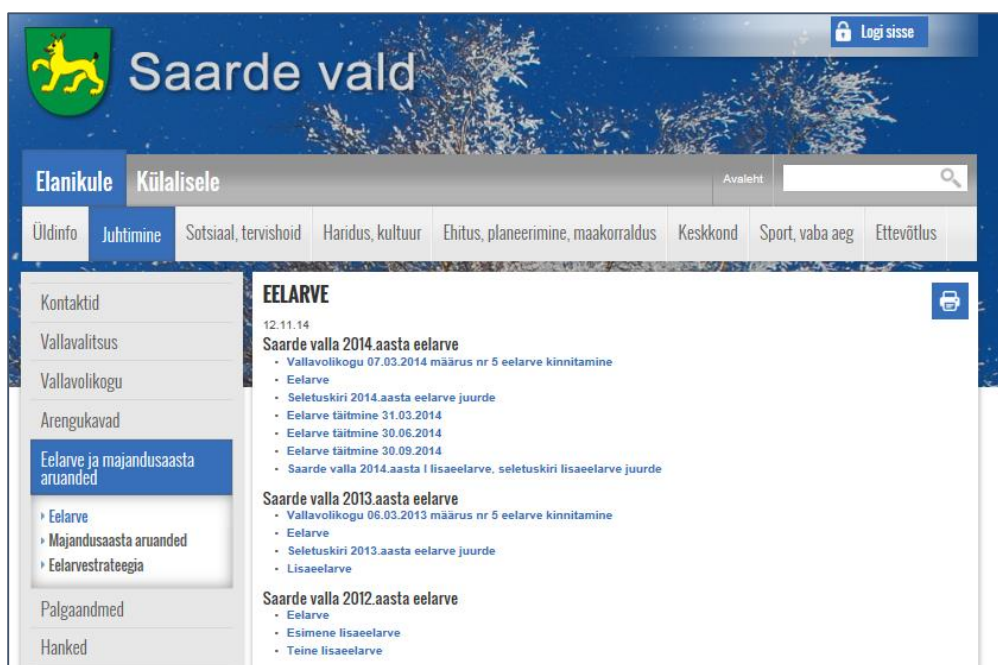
Saarde vald

Logi sisse

Elanikule Külalisele

Avaleht

Üldinfo Juhtimine Sotsiaal, tervishoid Haridus, kultuur Ehitus, planeerimine, maakorraldus Keskkond Sport, vaba aeg Ettevõtlus

Kontaktid
Vallavalitsus
Vallavolikogu
Arengukavad
Eelarve ja majandusaasta aruanded
‣ Eelarve
‣ Majandusaasta aruanded
‣ Eelarvestrateegia
Palgaandmed
Hanked

EELARVE

12.11.14

Saarde valla 2014.aasta eelarve
- Vallavolikogu 07.03.2014 määrus nr 5 eelarve kinnitamine
- Eelarve
- Seletuskiri 2014.aasta eelarve juurde
- Eelarve täitmine 31.03.2014
- Eelarve täitmine 30.06.2014
- Eelarve täitmine 30.09.2014
- Saarde valla 2014.aasta I lisaeelarve, seletuskiri lisaeelarve juurde

Saarde valla 2013.aasta eelarve
- Vallavolikogu 06.03.2013 määrus nr 5 eelarve kinnitamine
- Eelarve
- Seletuskiri 2013.aasta eelarve juurde
- Lisaeelarve

Saarde valla 2012.aasta eelarve
- Eelarve
- Esimene lisaeelarve
- Teine lisaeelarve